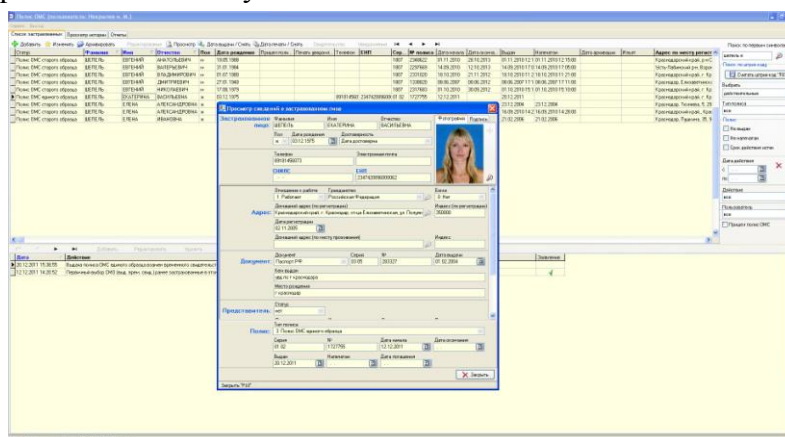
Полис ОМС (пользователь: Некрасов А. И.)

Список застрахованных | Просмотр истории | Отчеты

Добавить | Изменить | Архивировать | Просмотр | Дата выдачи / Смена | Дополнить / Смену

| Статус | Фамилия | Имя | Отчество | Пол | Дата рождения |
|---|---|---|---|---|---|
| Полис ОМС старого образца | ШЕПЕЛЬ | ЕВГЕНИЙ | АНАТОЛЬЕВИЧ | м | 19.05.1986 |
| Полис ОМС старого образца | ШЕПЕЛЬ | ЕВГЕНИЙ | ВАЛЕРЬЕВИЧ | м | 31.01.1984 |
| Полис ОМС старого образца | ШЕПЕЛЬ | ЕВГЕНИЙ | ВЛАДИМИРОВИЧ | м | 01.07.1988 |
| Полис ОМС старого образца | ШЕПЕЛЬ | ЕВГЕНИЙ | ДМИТРИЕВИЧ | м | 27.01.1949 |
| Полис ОМС старого образца | ШЕПЕЛЬ | ЕВГЕНИЙ | ФИЛОСОФОВИЧ | м | 17.06.1975 |
| Полис ОМС единого образца | ШЕПЕЛЬ | ЕКАТЕРИНА | ВАСИЛЬЕВНА | ж | 03.12.1975 |
| Полис ОМС старого образца | ШЕПЕЛЬ | ЕЛЕНА | АЛЕКСАНДРОВНА | ж |  |
| Полис ОМС старого образца | ШЕПЕЛЬ | ЕЛЕНА | АЛЕКСАНДРОВНА | ж |  |
| Полис ОМС старого образца | ШЕПЕЛЬ | ЕЛЕНА | ИВАНОВНА | ж |  |

Просмотр сведений о застрахованном лице

Застрахованное лицо: Фамилия ШЕПЕЛЬ | Имя ЕКАТЕРИНА | Отчество ВАСИЛЬЕВНА | Фотография | Подпись
Пол ж | Дата рождения 03.12.1975 | Достоверность Дата достоверна
Телефон 89181456073 | Электронная почта
СНИЛС | ЕНП 2347429890000062

Адрес: Отношение к работе 1. Работает | Гражданство Российская Федерация | Бомж 0. Нет
Домашний адрес (по регистрации) Краснодарский край, г. Краснодар, улица Еленовская ул, до Пасхи | Индекс (по регистрации) 350000
Дата регистрации 02.11.2005
Домашний адрес (по месту пребывания) | Индекс

Документ: Документ Паспорт РФ | Серия 03 05 | № 283327 | Дата выдачи 01.12.2004
Кем выдан
Место рождения г.Краснодар

Представитель: Статус нет

Полис: Тип полиса 3. Полис ОМС единого образца
Серия 01 02 | № 1727755 | Дата начала 12.12.2011 | Дата окончания
Выдан 26.12.2011 | Изготовлен | Дата погашения

Закрыть

Дата | Действие
26.12.2011 15:38:55 | Выдача полиса ОМС единого образца взамен временного свидетельства
12.12.2011 14:28:52 | Первичный выбор СМО (вид. прием, свид. сданы застрахованным в сто

Заявление

Поиск по первым символам
Поиск по штрих-коду
Считать штрих-код
Выбрать
действительные
Типполиса
все
Полис
Не выдан
Не изготовлен
Срок действия истек
Дата действия
Действие
все
Пользователь
все
Принята полис ОМС

Закрыть "F10"